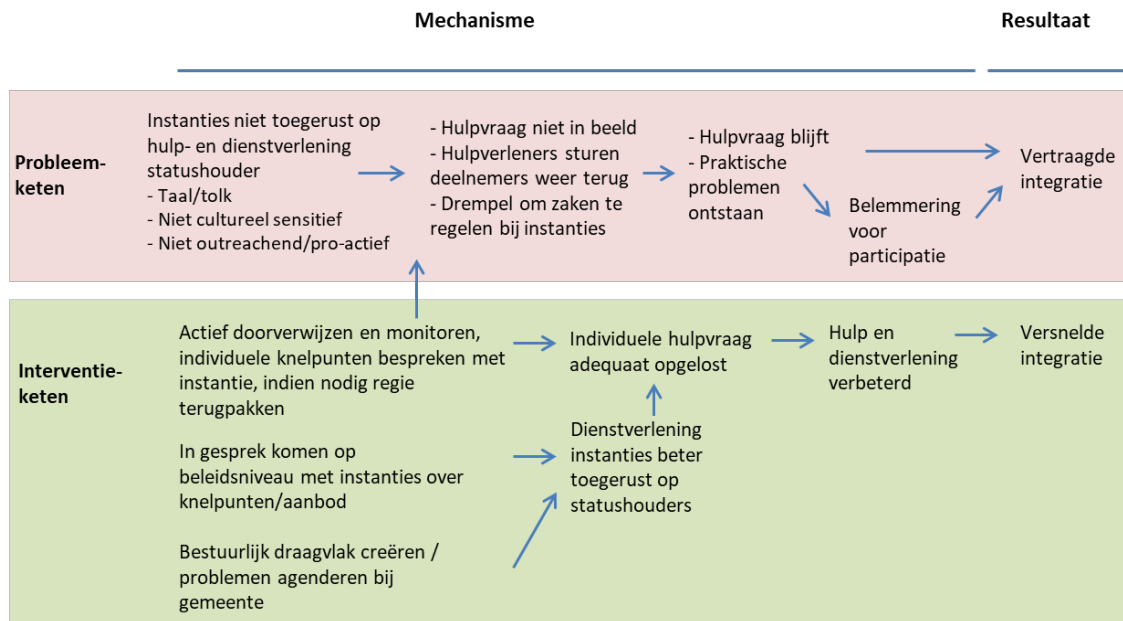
Mechanisme

Resultaat

Probleemketen

Instanties niet toegerust op hulp- en dienstverlening statushouder
- Taal/tolk
- Niet cultureel sensitief
- Niet outreachend/pro-actief

- Hulpvraag niet in beeld
- Hulpverleners sturen deelnemers weer terug
- Drempel om zaken te regelen bij instanties

- Hulpvraag blijft
- Praktische problemen ontstaan

Belemmering voor participatie

Vertraagde integratie

Interventieketen

Actief doorverwijzen en monitoren, individuele knelpunten bespreken met instantie, indien nodig regie terugpakken

In gesprek komen op beleidsniveau met instanties over knelpunten/aanbod

Bestuurlijk draagvlak creëren / problemen agenderen bij gemeente

Individuele hulpvraag adequaat opgelost

Dienstverlening instanties beter toegerust op statushouders

Hulp en dienstverlening verbeterd

Versnelde integratie